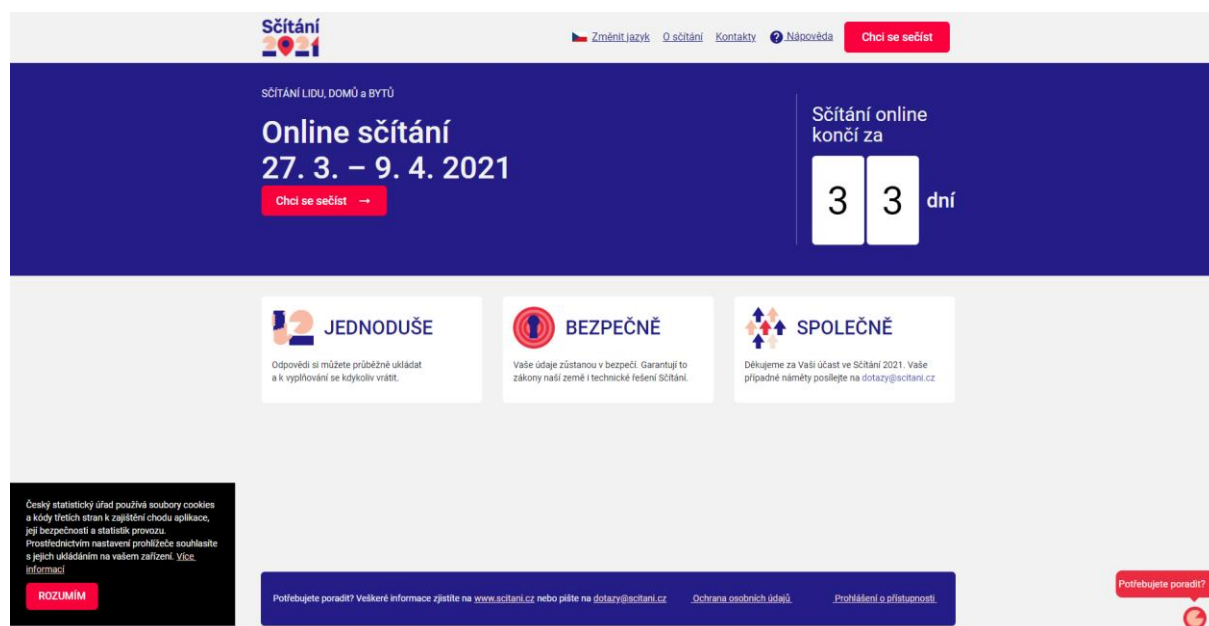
Sčítání 2021

Změnit jazyk O sčítání Kontakty Nápověda Chci se sečíst

SČÍTÁNÍ LIDU, DOMŮ a BYTŮ

Online sčítání
27. 3. – 9. 4. 2021

Chci se sečíst →

Sčítání online končí za

3 3 dní

JEDNODUŠE

Odpovědi si můžete průběžně ukládat a k vyplňování se kdykoliv vrátit.

BEZPEČNĚ

Vaše údaje zůstanou v bezpečí. Garantují to zákony naší země i technické řešení Sčítání.

SPOLEČNĚ

Děkujeme za Vaši účast ve Sčítání 2021. Vaše případné náměty posílejte na dotazy@scitani.cz

Český statistický úřad používá soubory cookies a kódy třetích stran k zajištění chodu aplikace, její bezpečnosti a statistik provozu. Prostřednictvím nastavení prohlížeče souhlasíte s jejich ukládáním na vašem zařízení. Více informací

ROZUMÍM

Potřebujete poradit? Veškeré informace zjistíte na www.scitani.cz nebo pište na dotazy@scitani.cz Ochrana osobních údajů Prohlášení o přístupnosti

Potřebujete poradit?